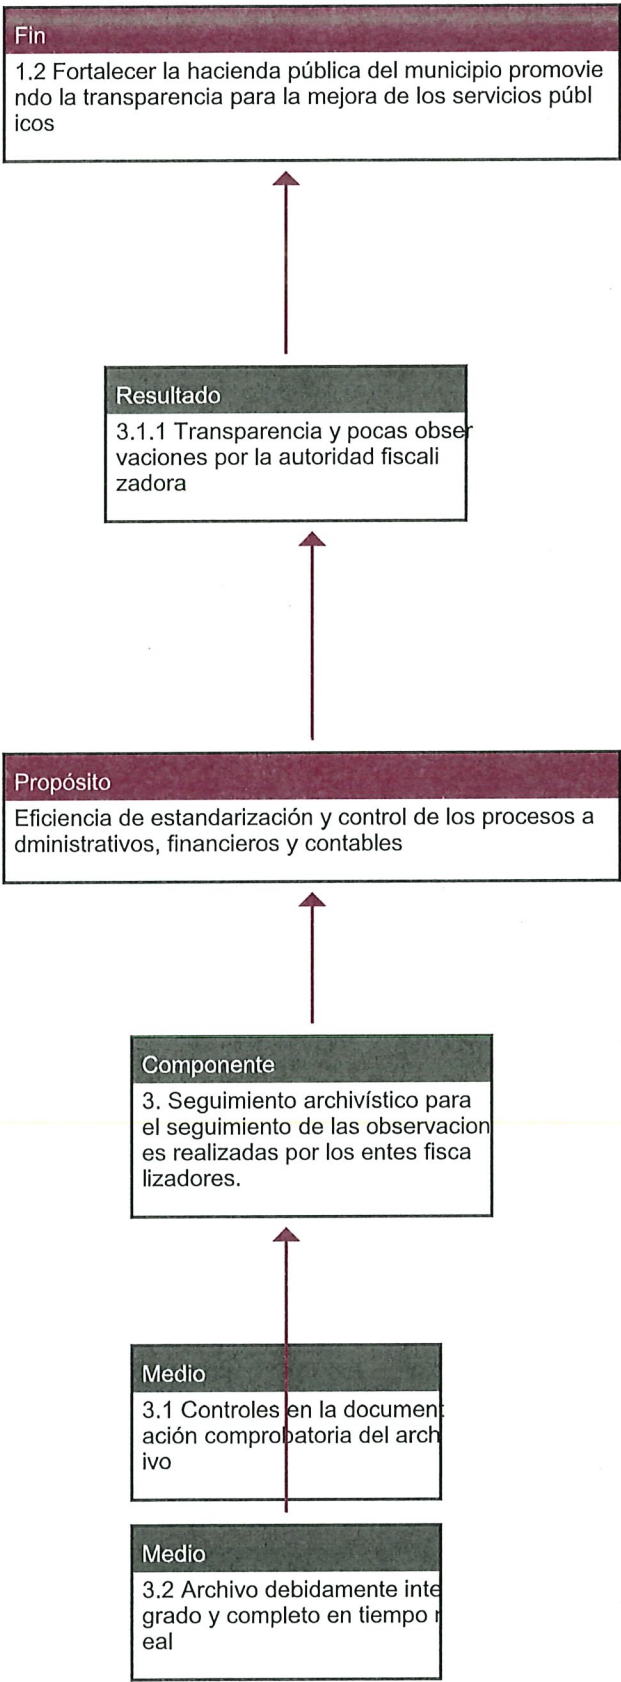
Fin

1.2 Fortalecer la hacienda pública del municipio promoviendo la transparencia para la mejora de los servicios públicos

Resultado

3.1.1 Transparencia y pocas observaciones por la autoridad fiscalizadora

Propósito

Eficiencia de estandarización y control de los procesos administrativos, financieros y contables

Componente

3. Seguimiento archivístico para el seguimiento de las observaciones realizadas por los entes fiscalizadores.

Medio

3.1 Controles en la documentación comprobatoria del archivo

Medio

3.2 Archivo debidamente integrado y completo en tiempo real